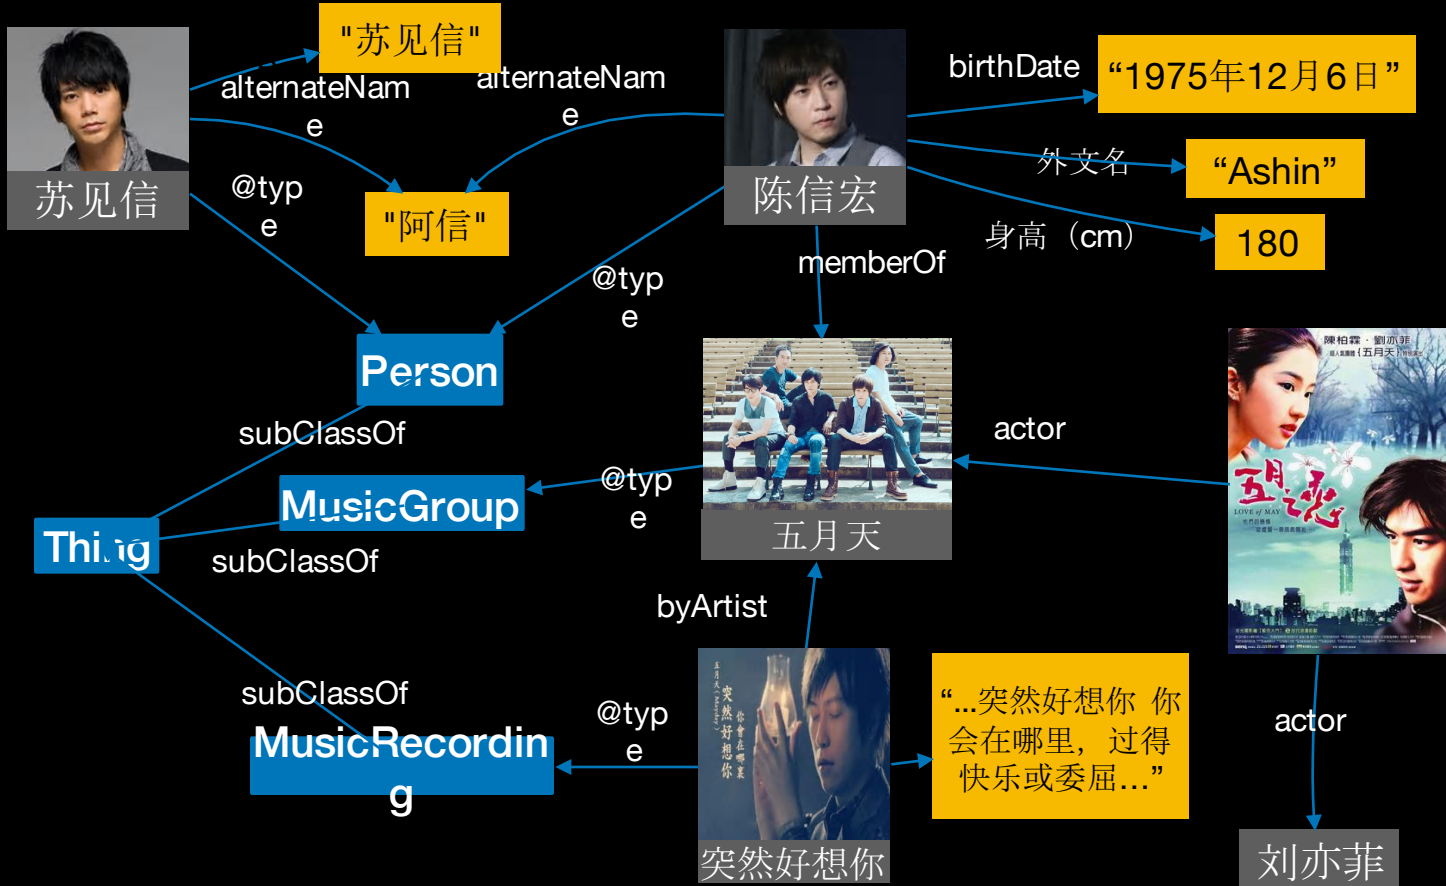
"苏见信"

alternateName

alternateName

birthDate

“1975年12月6日”

苏见信

陈信宏

外文名

“Ashin”

@type

"阿信"

身高（cm）

180

memberOf

@type

Person

陳柏霖 · 劉亦菲

五月天

subClassOf

actor

MusicGroup

@type

Thing

subClassOf

五月天

byArtist

subClassOf

@type

MusicRecording

“…突然好想你 你会在哪里，过得快乐或委屈…”

actor

突然好想你

刘亦菲